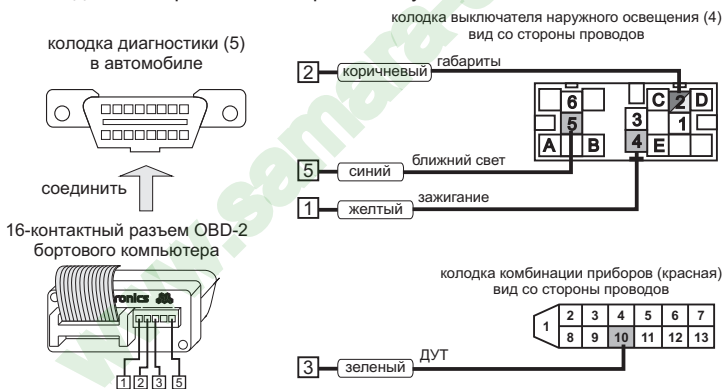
колодка выключателя наружного освещения (4)
вид со стороны проводов

колодка диагностики (5)
в автомобиле

2 коричневый габариты

6 C 2 D
5 1
3
4
A B E

5 синий ближний свет

1 желтый зажигание

соединить

16-контактный разъем OBD-2
бортового компьютера

ronics

1 2 3 5

колодка комбинации приборов (красная)
вид со стороны проводов

| 1 | 2 | 3 | 4 | 5 | 6 | 7 |
|---|---|---|---|---|---|---|
| | 8 | 9 | 10 | 11 | 12 | 13 |

3 зеленый ДУТ

www.samara